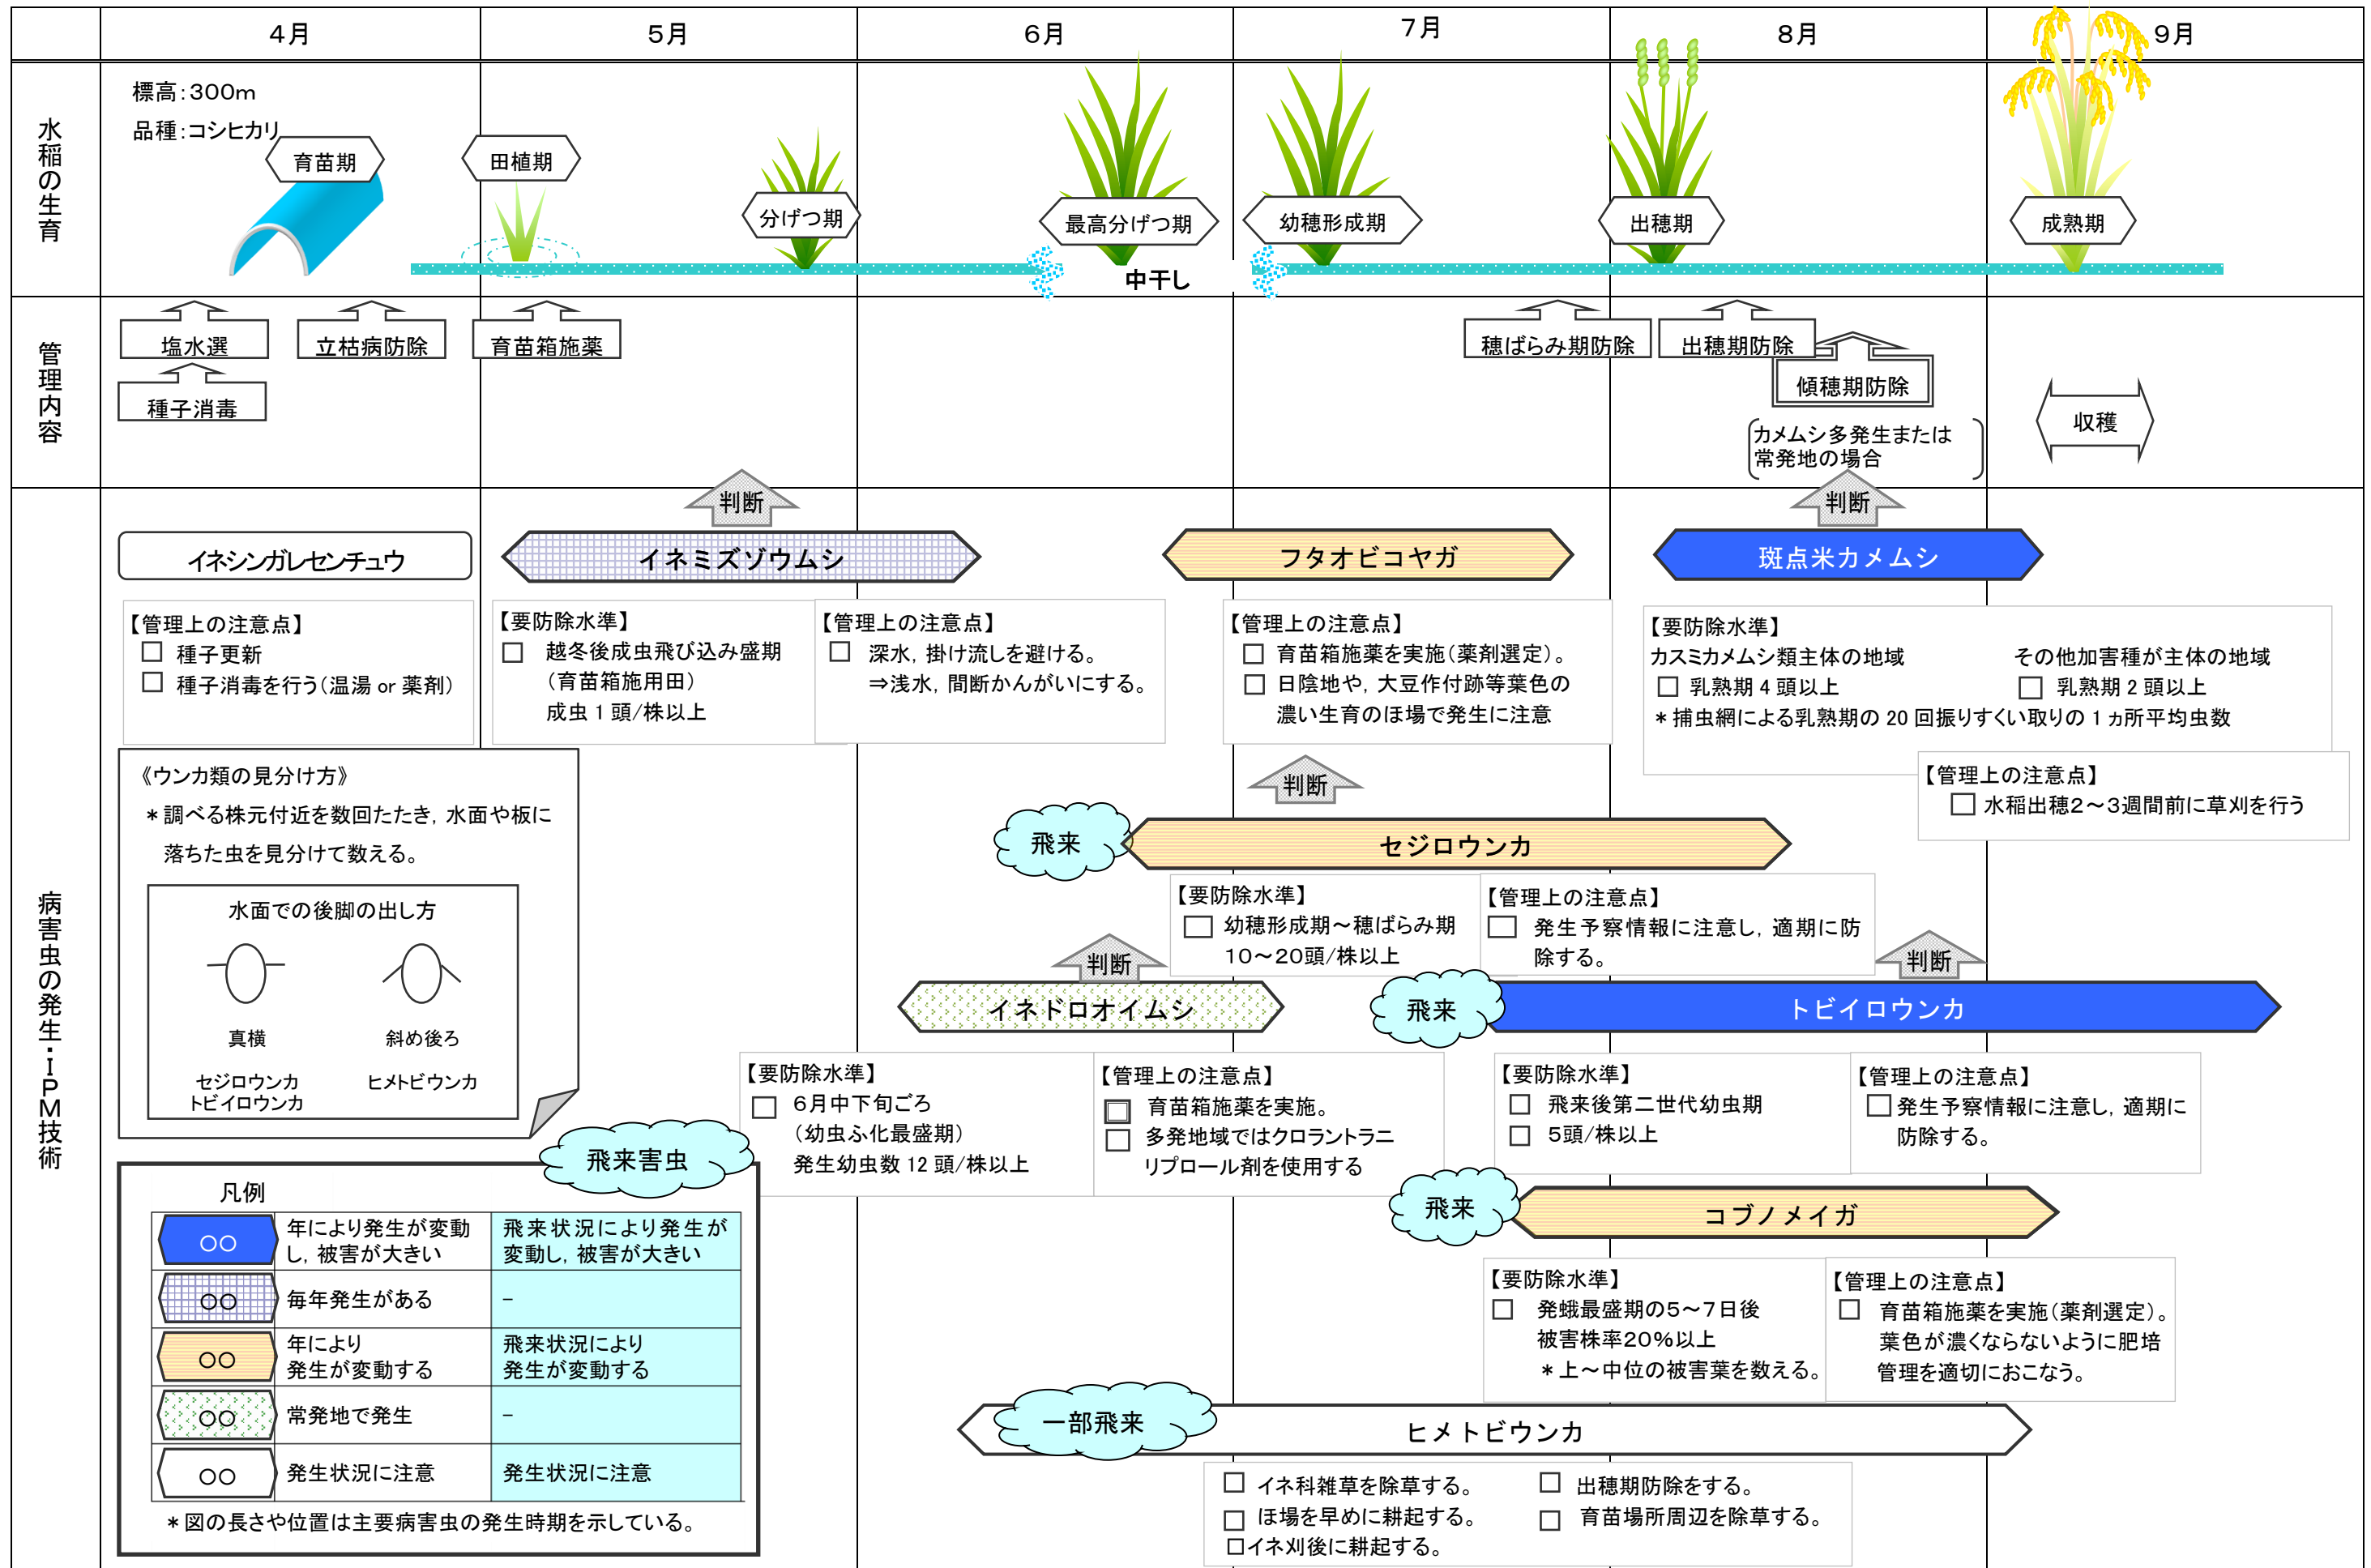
| | 4月 | 5月 | 6月 | 7月 | 8月 | 9月 |
|---|---|---|---|---|---|---|

水稲の生育

標高：300m
品種：コシヒカリ

育苗期
田植期
分げつ期
最高分げつ期
中干し
幼穂形成期
出穂期
成熟期

管理内容

塩水選
種子消毒
立枯病防除
育苗箱施薬
穂ばらみ期防除
出穂期防除
傾穂期防除
（カメムシ多発生または常発地の場合）
収穫

病害虫の発生・IPM技術

イネシンガレセンチュウ
【管理上の注意点】
☐ 種子更新
☐ 種子消毒を行う（温湯 or 薬剤）

判断
イネミズゾウムシ
【要防除水準】
☐ 越冬後成虫飛び込み盛期（育苗箱施用田）成虫 1 頭/株以上
【管理上の注意点】
☐ 深水，掛け流しを避ける。⇒浅水，間断かんがいにする。

フタオビコヤガ
【管理上の注意点】
☐ 育苗箱施薬を実施（薬剤選定）。
☐ 日陰地や，大豆作付跡等葉色の濃い生育のほ場で発生に注意

判断
斑点米カメムシ
【要防除水準】
カスミカメムシ類主体の地域
☐ 乳熟期 4 頭以上
その他加害種が主体の地域
☐ 乳熟期 2 頭以上
＊捕虫網による乳熟期の 20 回振りすくい取りの 1 ヵ所平均虫数
【管理上の注意点】
☐ 水稲出穂2～3週間前に草刈を行う

《ウンカ類の見分け方》
＊調べる株元付近を数回たたき，水面や板に落ちた虫を見分けて数える。
水面での後脚の出し方
真横
セジロウンカ
トビイロウンカ
斜め後ろ
ヒメトビウンカ

判断
飛来
セジロウンカ
【要防除水準】
☐ 幼穂形成期～穂ばらみ期 10～20頭/株以上
【管理上の注意点】
☐ 発生予察情報に注意し，適期に防除する。

判断
イネドロオイムシ
【要防除水準】
☐ 6月中下旬ごろ（幼虫ふ化最盛期）発生幼虫数 12 頭/株以上
【管理上の注意点】
☐ 育苗箱施薬を実施。
☐ 多発地域ではクロラントラニリプロール剤を使用する

判断
飛来
トビイロウンカ
【要防除水準】
☐ 飛来後第二世代幼虫期
☐ 5頭/株以上
【管理上の注意点】
☐ 発生予察情報に注意し，適期に防除する。

飛来
コブノメイガ
【要防除水準】
☐ 発蛾最盛期の5～7日後 被害株率20%以上
＊上～中位の被害葉を数える。
【管理上の注意点】
☐ 育苗箱施薬を実施（薬剤選定）。葉色が濃くならないように肥培管理を適切におこなう。

一部飛来
ヒメトビウンカ
☐ イネ科雑草を除草する。
☐ ほ場を早めに耕起する。
☐ イネ刈後に耕起する。
☐ 出穂期防除をする。
☐ 育苗場所周辺を除草する。

飛来害虫
凡例
| | | 飛来害虫 |
|---|---|---|
| ○○ | 年により発生が変動し，被害が大きい | 飛来状況により発生が変動し，被害が大きい |
| ○○ | 毎年発生がある | － |
| ○○ | 年により発生が変動する | 飛来状況により発生が変動する |
| ○○ | 常発地で発生 | － |
| ○○ | 発生状況に注意 | 発生状況に注意 |

＊図の長さや位置は主要病害虫の発生時期を示している。